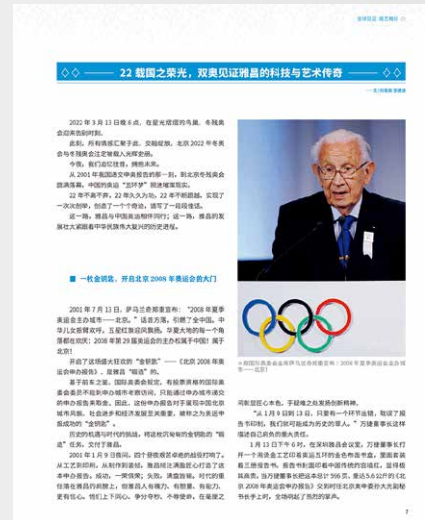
22 载国之荣光，双奥见证雅昌的科技与艺术传奇

2022 年 3 月 13 日晚 8 点，在星光璀璨的鸟巢，冬残奥会迎来告别时刻。

此刻，所有焰火汇聚于此，交融绽放，北京 2022 年冬残奥会与冬残奥会正式圆满落幕。

今夜，我们虽在挥手，情谊永驻。

从 2001 年我国申奥报告的那一刻，到北京冬残奥会圆满落幕，中国的奥运"双奥"书写着辉煌篇章。

22 年不离不弃，22 年久久为功。22 年不断超越，实现了一次次创举，创造了一个个奇迹，谱写了一曲曲佳话。

这一路，雅昌与中国奥运相伴同行；这一路，雅昌的发展与大家都看中华民族伟大复兴的历史进程。

一枚金钥匙，开启北京 2008 年奥运会的大门

2001 年 7 月 13 日，萨马兰奇郑重宣布："2008 年夏季奥运会主办城市——北京。"话音未落，引爆了全中国。中华儿女奔腾欢呼，五星红旗迎风飘扬，华夏大地的每一个角落都在欢腾；2008 年第 29 届奥运会的主办权属于中国！属于北京！

开启了这扇盛大狂欢的"金钥匙"——《北京 2008 年奥运会申办报告》，是雅昌"精造"的。

基于前车之鉴，国际奥委会规定，有能力承担申办国际奥委会最终不能到申办城市考察访问，只能通过申办城市递交的申办报告来取舍。因此，这份申办报告对于展现中国北京城市风貌、社会进步和经济发展至关重要，被称之为奥运申办成功的"金钥匙"。

历史的机遇与时代的挑战，将这枚沉甸甸的金钥匙的"锻造"任务，交给了雅昌。

2001 年 1 月 9 日傍晚，四个春夜被京城中的奥运报告到了……从工艺到印刷，从制作到装帧，雅昌对北京奥运申办报告的每一个细节都精益求精。最后，不到一秒的精准到位，北京 2008 年申奥报告得到了……

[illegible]

(图注) 国际奥委会主席萨马兰奇宣布：2008 年夏季奥运会主办城市——北京

司和国宏心本色，手持掩之向复旋的新精神。

"从 1 月 9 日到 13 日，只要有一个环节出错，取得了报告书印刷。我们就可能成为历史的罪人。"万捷董事长这样描述自己的负担重大责任。

1 月 13 日下午 6 时，在深圳雅昌会议室，万捷董事长打开一个海关金工艺品盒子的金色书面书，里面装着三册报告书。报告书和图印着中国传统的篆字装帧，坚持根据装帧，当万捷董事长把这本仅 1? 厘米、重达 5.6 公斤的《北京 2008 年奥运会申办报告》交到时任北京申奥中的大光面前时，全场响起了热烈的掌声。

7